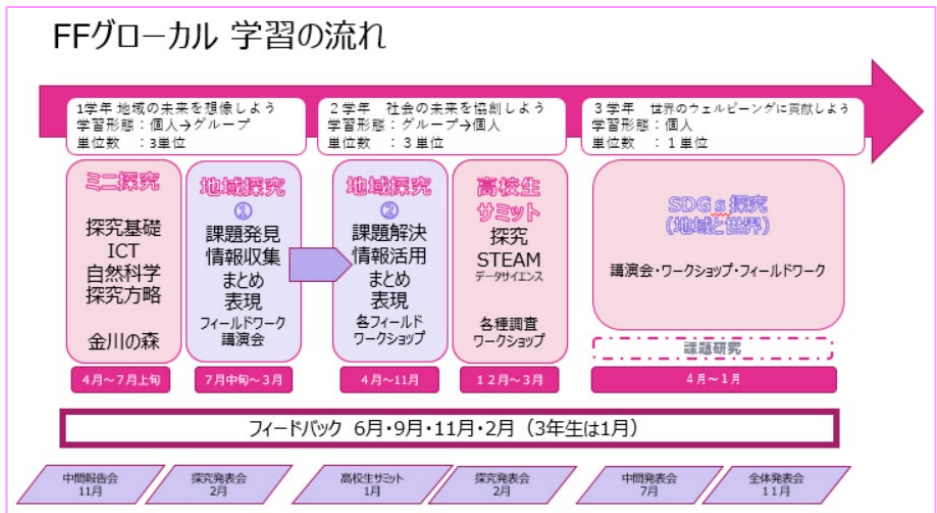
FFグローカル 学習の流れ

1学年 地域の未来を想像しよう
学習形態：個人→グループ
単位数 ：3単位

2学年 社会の未来を協創しよう
学習形態：グループ→個人
単位数 ：3単位

3学年 世界のウェルビーングに貢献しよう
学習形態：個人
単位数 ：1単位

ミニ探究
探究基礎
ICT
自然科学
探究方略
金川の森
4月～7月上旬

地域探究
①
課題発見
情報収集
まとめ
表現
フィールドワーク
講演会
7月中旬～3月

地域探究
②
課題解決
情報活用
まとめ
表現
各フィールド
ワークショップ
4月～11月

高校生
サミット
探究
STEAM
データサイエンス
各種調査
ワークショップ
12月～3月

SDGs探究
(地域と世界)
講演会・ワークショップ・フィールドワーク
課題研究
4月～1月

フィードバック 6月・9月・11月・2月（3年生は1月）

中間報告会
11月

探究発表会
2月

高校生サミット
1月

探究発表会
2月

中間発表会
7月

全体発表会
11月